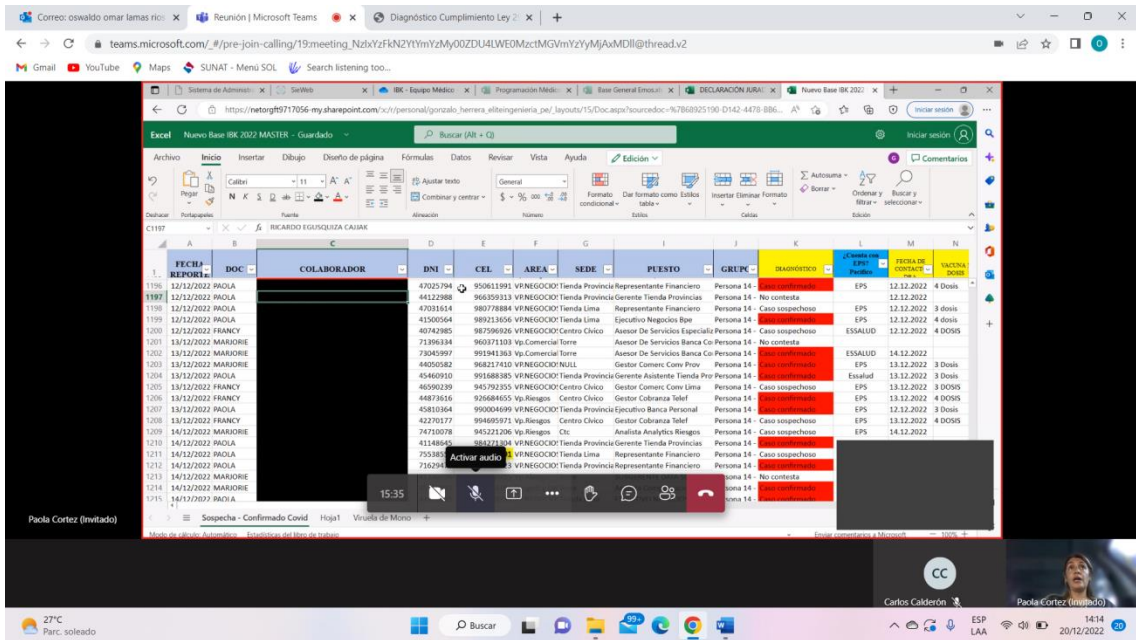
Correo: oswaldo omar lamas ric × Reunión | Microsoft Teams × Diagnóstico Cumplimiento Ley 2 × +

teams.microsoft.com/_#/pre-join-calling/19:meeting_NzlxYzFkN2YtYmYzMy00ZDU4LWE0MzctMGVmYzYyMjAxMDll@thread.v2

Gmail YouTube Maps SUNAT - Menú SOL Search listening too...

Sistema de Administr × SieWeb × IBK - Equipo Médico × Programación Médic × Base General Emos × DECLARACIÓN JURAD × Nuevo Base IBK 2022 × +

https://netorgft9717056-my.sharepoint.com/:x:/r/personal/gonzalo_herrera_eliteingenieria_pe/_layouts/15/Doc.aspx?sourcedoc=%7B6B925190-D142-4478-BB6... Iniciar sesión

Excel Nuevo Base IBK 2022 MASTER - Guardado Buscar (Alt + Q) Iniciar sesión

Archivo Inicio Insertar Dibujo Diseño de página Fórmulas Datos Revisar Vista Ayuda Edición Comentarios

Deshacer Portapapeles Pegar Calibri 11 Fuente Ajustar texto Combinar y centrar Alineación General Número Formato condicional Dar formato como tabla Estilos Estilos Insertar Eliminar Formato Celdas Autosuma Borrar Ordenar y filtrar Buscar y seleccionar Edición

C1197 fx RICARDO EGUSQUIZA CAJJAK

| | A | B | C | D | E | F | G | I | J | K | L | M | N |
|---|---|---|---|---|---|---|---|---|---|---|---|---|---|
| 1 | FECHA REPORTE | DOC | COLABORADOR | DNI | CEL | AREA | SEDE | PUESTO | GRUPO | DIAGNÓSTICO | ¿Cuenta con EPS? Pacífico | FECHA DE CONTACTO | VACUNA DOSIS |
| 1196 | 12/12/2022 | PAOLA | | 47025794 | 950611991 | VP.NEGOCIO | Tienda Provincia | Representante Financiero | Persona 14 - | Caso confirmado | EPS | 12.12.2022 | 4 Dosis |
| 1197 | 12/12/2022 | PAOLA | | 44122988 | 966359313 | VP.NEGOCIO | Tienda Provincia | Gerente Tienda Provincias | Persona 14 - | No contesta | | 12.12.2022 | |
| 1198 | 12/12/2022 | PAOLA | | 47031614 | 980778884 | VP.NEGOCIO | Tienda Lima | Representante Financiero | Persona 14 - | Caso sospechoso | EPS | 12.12.2022 | 3 dosis |
| 1199 | 12/12/2022 | PAOLA | | 41500564 | 989213656 | VP.NEGOCIO | Tienda Lima | Ejecutivo Negocios Bpe | Persona 14 - | Caso confirmado | EPS | 12.12.2022 | 4 dosis |
| 1200 | 12/12/2022 | FRANCY | | 40742985 | 987596926 | VP.NEGOCIO | Centro Cívico | Asesor De Servicios Especializ | Persona 14 - | Caso sospechoso | ESSALUD | 12.12.2022 | 4 DOSIS |
| 1201 | 13/12/2022 | MARJORIE | | 71396334 | 960371103 | Vp.Comercial | Torre | Asesor De Servicios Banca Co | Persona 14 - | No contesta | | | |
| 1202 | 13/12/2022 | MARJORIE | | 73045997 | 991941363 | Vp.Comercial | Torre | Asesor De Servicios Banca Co | Persona 14 - | Caso confirmado | ESSALUD | 14.12.2022 | |
| 1203 | 13/12/2022 | MARJORIE | | 44050582 | 968217410 | VP.NEGOCIO | NULL | Gestor Comerc Conv Prov | Persona 14 - | Caso confirmado | EPS | 13.12.2022 | 3 Dosis |
| 1204 | 13/12/2022 | PAOLA | | 45460910 | 991688385 | VP.NEGOCIO | Tienda Provincia | Gerente Asistente Tienda Pro | Persona 14 - | Caso confirmado | Essalud | 13.12.2022 | 3 Dosis |
| 1205 | 13/12/2022 | FRANCY | | 46590239 | 945792355 | VP.NEGOCIO | Centro Cívico | Gestor Comerc Conv Lima | Persona 14 - | Caso sospechoso | EPS | 13.12.2022 | 3 DOSIS |
| 1206 | 13/12/2022 | FRANCY | | 44873616 | 926684655 | Vp.Riesgos | Centro Cívico | Gestor Cobranza Telef | Persona 14 - | Caso confirmado | EPS | 13.12.2022 | 4 DOSIS |
| 1207 | 13/12/2022 | PAOLA | | 45810364 | 990004699 | VP.NEGOCIO | Tienda Provincia | Ejecutivo Banca Personal | Persona 14 - | Caso confirmado | EPS | 12.12.2022 | 3 Dosis |
| 1208 | 13/12/2022 | FRANCY | | 42270177 | 994695971 | Vp.Riesgos | Centro Cívico | Gestor Cobranza Telef | Persona 14 - | Caso confirmado | EPS | 13.12.2022 | 4 DOSIS |
| 1209 | 14/12/2022 | MARJORIE | | 74710078 | 945221206 | Vp.Riesgos | Ctc | Analista Analytics Riesgos | Persona 14 - | Caso sospechoso | EPS | 14.12.2022 | |
| 1210 | 14/12/2022 | PAOLA | | 41148645 | 984271304 | VP.NEGOCIO | Tienda Provincia | Gerente Tienda Provincias | Persona 14 - | Caso sospechoso | | | |
| 1211 | 14/12/2022 | PAOLA | | 7553 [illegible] | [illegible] | VP.NEGOCIO | Tienda Lima | Representante Financiero | Persona 14 - | Caso sospechoso | | | |
| 1212 | 14/12/2022 | PAOLA | | 71629 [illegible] | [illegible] | VP.NEGOCIO | Tienda Provincia | Representante Financiero | Persona 14 - | Caso confirmado | | | |
| 1213 | 14/12/2022 | MARJORIE | | | | | | | Persona 14 - | No contesta | | | |
| 1214 | 14/12/2022 | MARJORIE | | | | | | | Persona 14 - | Caso confirmado | | | |
| 1215 | 14/12/2022 | PAOLA | | | | | | | Persona 14 - | Caso confirmado | | | |

Activar audio

15:35

Paola Cortez (Invitado)

Sospecha - Confirmado Covid Hoja1 Viruela de Mono +

Modo de cálculo: Automático Estadísticas del libro de trabajo Enviar comentarios a Microsoft 100%

CC

Carlos Calderón

Paola Cortez (Invitado)

27°C Parc. soleado

Buscar

ESP LAA 14:14 20/12/2022